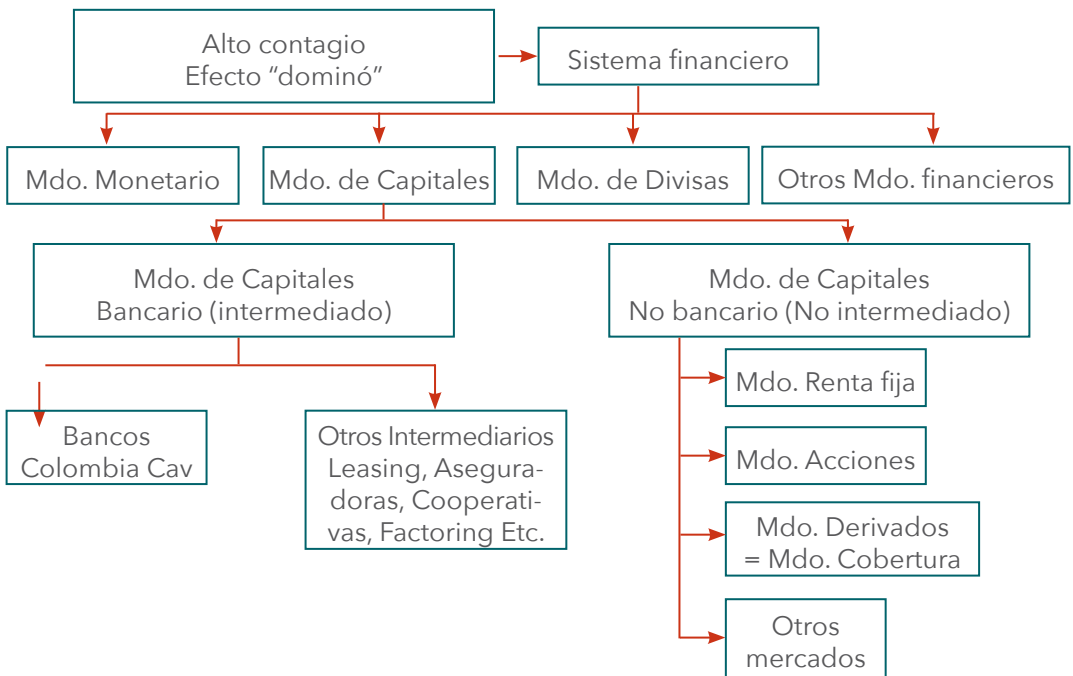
Alto contagio
Efecto “dominó”

Sistema financiero

Mdo. Monetario

Mdo. de Capitales

Mdo. de Divisas

Otros Mdo. financieros

Mdo. de Capitales
Bancario (intermediado)

Mdo. de Capitales
No bancario (No intermediado)

Bancos
Colombia Cav

Otros Intermediarios Leasing, Aseguradoras, Cooperativas, Factoring Etc.

Mdo. Renta fija

Mdo. Acciones

Mdo. Derivados
= Mdo. Cobertura

Otros
mercados